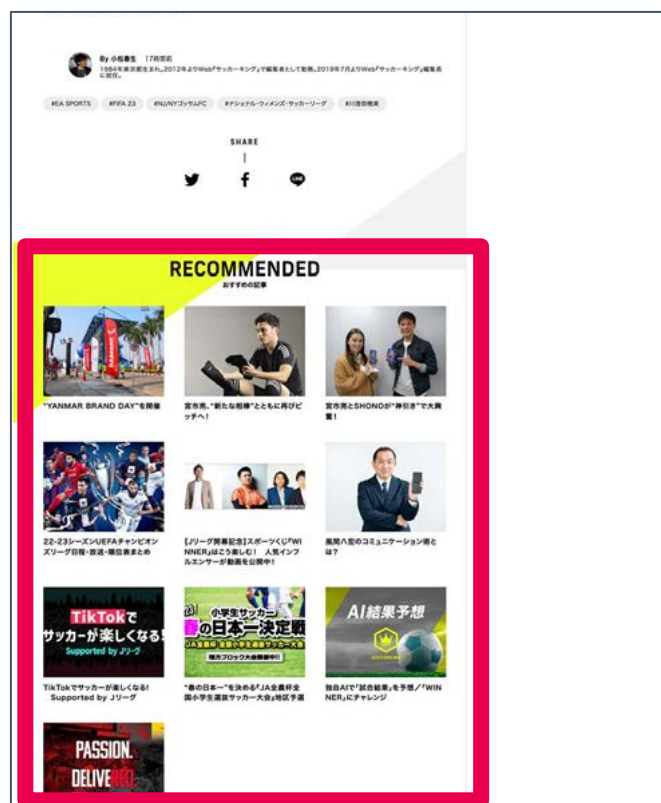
By 小松春生 17時間前
1984年東京都生まれ。2012年よりWeb「サッカーキング」で編集者として勤務。2019年7月よりWeb「サッカーキング」編集長に就任。

#EA SPORTS #FIFA 23 #NJ/NYゴッサムFC #ナショナル・ウィメンズ・サッカーリーグ #川澄奈穂美

SHARE

RECOMMENDED
おすすめの記事

"YANMAR BRAND DAY"を開催

宮市亮、"新たな相棒"とともに再びピッチへ!

宮市亮とSHONOが"神引き"で大興奮!

22-23シーズンUEFAチャンピオンズリーグ日程・放送・順位表まとめ

【Jリーグ開幕記念】スポーツくじ「WINNER」はこう楽しむ! 人気インフルエンサーが動画を公開中!

風間八宏のコミュニケーション術とは?

TikTokで
サッカーが楽しくなる!
Supported by Jリーグ

TikTokでサッカーが楽しくなる! Supported by Jリーグ

小学生サッカー
春の日本一決定戦
JA全農杯 全国小学生選抜サッカー大会
地方ブロック大会開催中!

"春の日本一"を決める「JA全農杯全国小学生選抜サッカー大会」地区予選

AI結果予想

独自AIで「試合結果」を予想/「WINNER」にチャレンジ

PASSION.
DELIVERED.